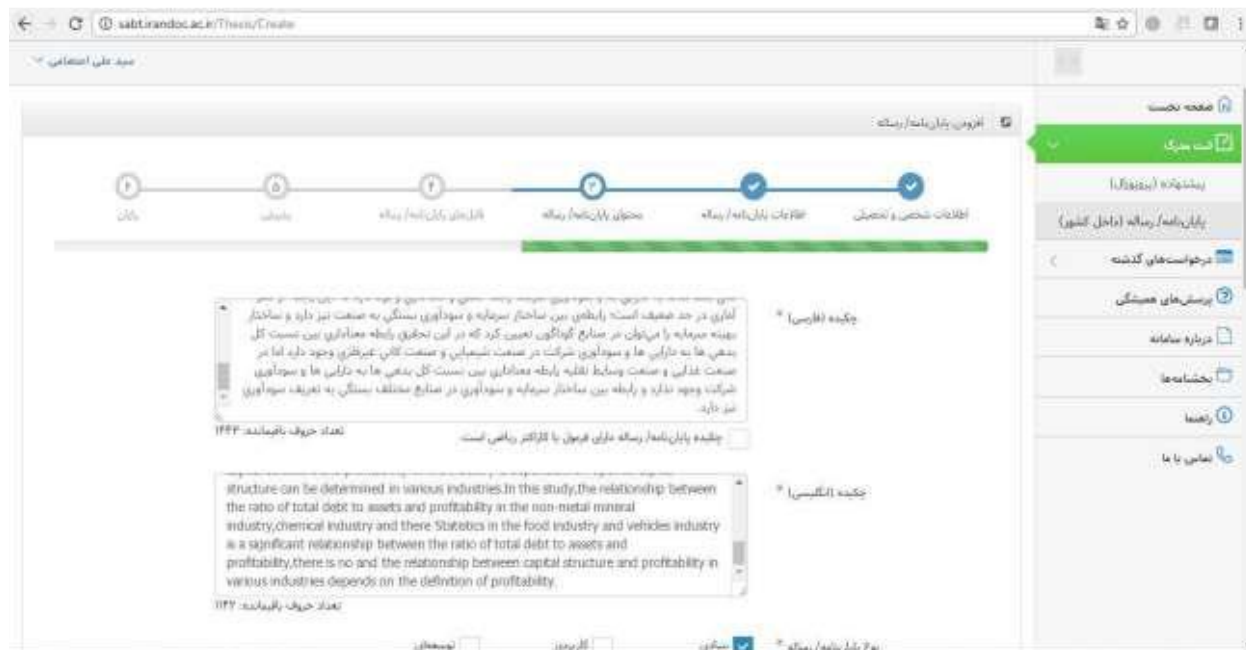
sabtirandoc.ac.ir/Thesis/Create

سید علی احتشامی

صفحه نخست

ثبت مدرک

پیشنهاده (پروپوزال)

پایان‌نامه/ رساله (داخل کشور)

درخواست‌های گذشته

پرسش‌های همیشگی

درباره سامانه

بخشنامه‌ها

راهنما

تماس با ما

افزودن پایان‌نامه/ رساله

اطلاعات شخصی و تحصیلی

اطلاعات پایان‌نامه/ رساله

محتوای پایان‌نامه/ رساله

فایل‌های پایان‌نامه/ رساله

پیشنمایش

پایان

چکیده (فارسی) *

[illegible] آماری در حد ضعیف است؛ رابطه‌ی بین ساختار سرمایه و سودآوری بستگی به صنعت نیز دارد و ساختار بهینه سرمایه را می‌توان در صنایع گوناگون تعیین کرد که در این تحقیق رابطه معناداری بین نسبت کل بدهی ها به دارایی ها و سودآوری شرکت در صنعت شیمیایی و صنعت کانی غیرفلزی وجود دارد اما در صنعت غذایی و صنعت وسایط نقلیه رابطه معناداری بین نسبت کل بدهی ها به دارایی ها و سودآوری شرکت وجود ندارد و رابطه بین ساختار سرمایه و سودآوری در صنایع مختلف بستگی به تعریف سودآوری نیز دارد.

تعداد حروف باقیمانده: ۱۴۴۴

چکیده پایان‌نامه/ رساله دارای فرمول یا کاراکتر ریاضی است

چکیده (انگلیسی) *

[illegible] structure can be determined in various industries.In the study,the relationship between the ratio of total debt to assets and profitability in the non-metal mineral industry,chemical industry and there Statistics in the food industry and vehicles industry is a significant relationship between the ratio of total debt to assets and profitability,there is no and the relationship between capital structure and profitability in various industries depends on the definition of profitability.

تعداد حروف باقیمانده: ۱۱۴۲

نوع پایان‌نامه/ رساله *

بنیادی

کاربردی

توسعه‌ای